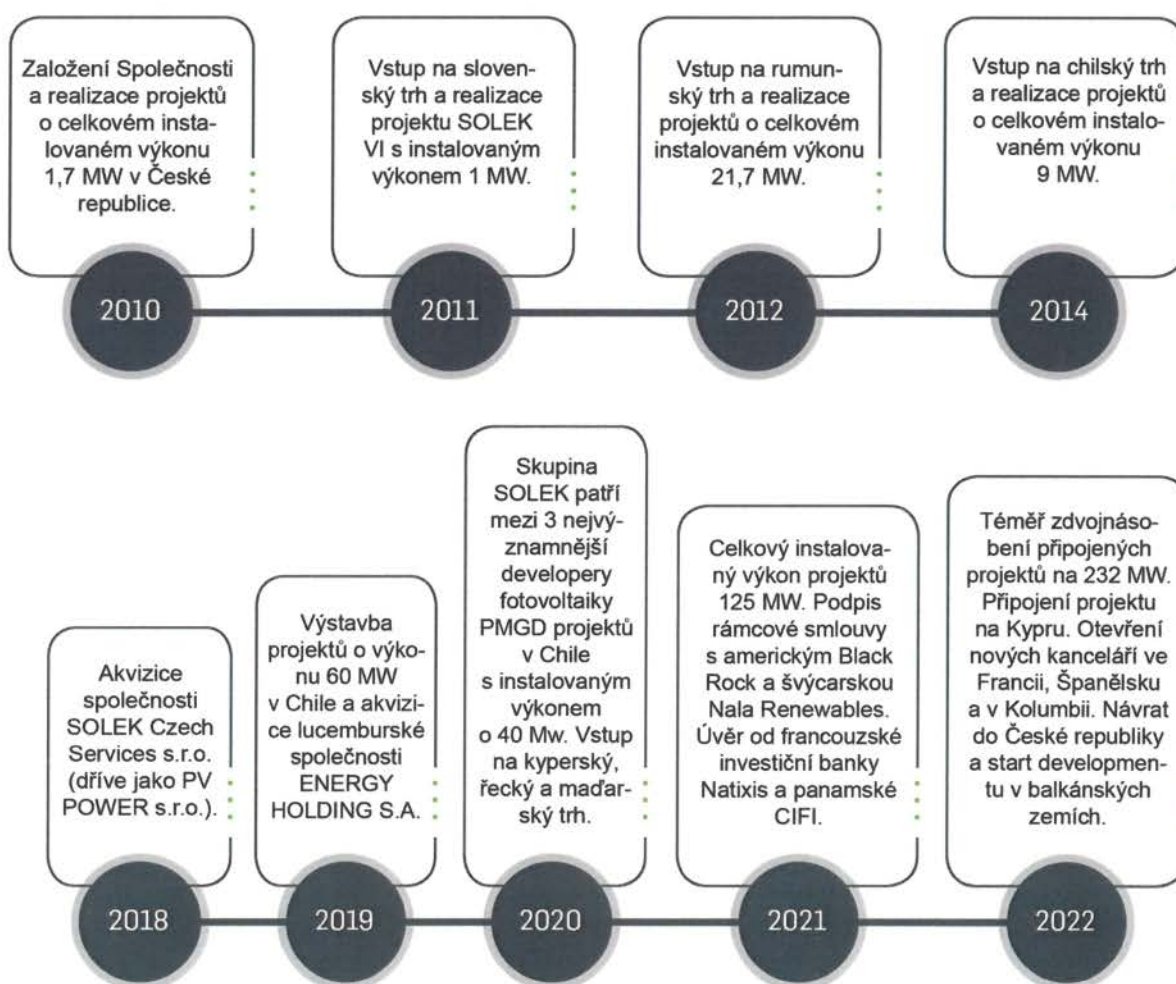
Založení Společnosti a realizace projektů o celkovém instalovaném výkonu 1,7 MW v České republice.

2010

Vstup na slovenský trh a realizace projektu SOLEK VI s instalovaným výkonem 1 MW.

2011

Vstup na rumunský trh a realizace projektů o celkovém instalovaném výkonu 21,7 MW.

2012

Vstup na chilský trh a realizace projektů o celkovém instalovaném výkonu 9 MW.

2014

Akvizice společnosti SOLEK Czech Services s.r.o. (dříve jako PV POWER s.r.o.).

2018

Výstavba projektů o výkonu 60 MW v Chile a akvizice lucemburské společnosti ENERGY HOLDING S.A.

2019

Skupina SOLEK patří mezi 3 nejvýznamnější developery fotovoltaiky PMGD projektů v Chile s instalovaným výkonem o 40 Mw. Vstup na kyperský, řecký a maďarský trh.

2020

Celkový instalovaný výkon projektů 125 MW. Podpis rámcové smlouvy s americkým Black Rock a švýcarskou Nala Renewables. Úvěr od francouzské investiční banky Natixis a panamské CIFI.

2021

Téměř zdvojnásobení připojených projektů na 232 MW. Připojení projektu na Kypru. Otevření nových kanceláří ve Francii, Španělsku a v Kolumbii. Návrat do České republiky a start developmentu v balkánských zemích.

2022